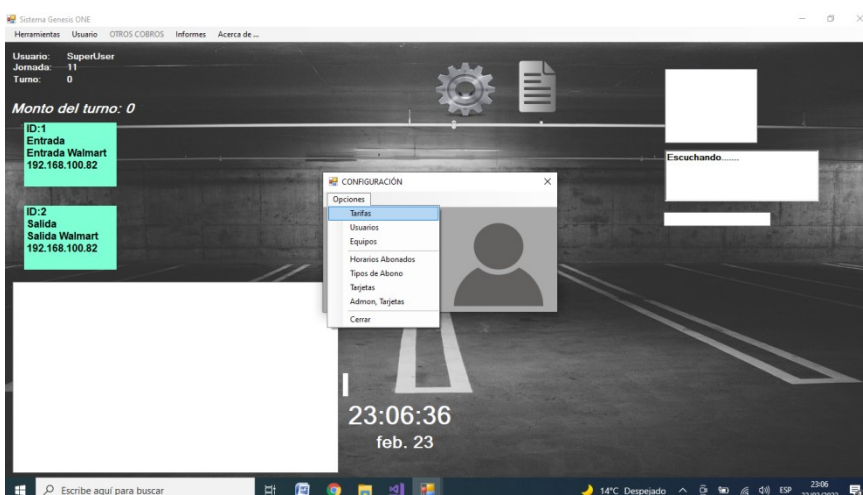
Sistema Genesis ONE
Herramientas Usuario OTROS COBROS Informes Acerca de ...

Usuario: SuperUser
Jornada: 11
Turno: 0

Monto del turno: 0

ID:1
Entrada
Entrada Walmart
192.168.100.82

ID:2
Salida
Salida Walmart
192.168.100.82

Escuchando........

CONFIGURACIÓN
Opciones
Tarifas
Usuarios
Equipos
Horarios Abonados
Tipos de Abono
Tarjetas
Admon, Tarjetas
Cerrar

23:06:36
feb. 23

Escribe aquí para buscar
14°C Despejado ESP 23:06 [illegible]